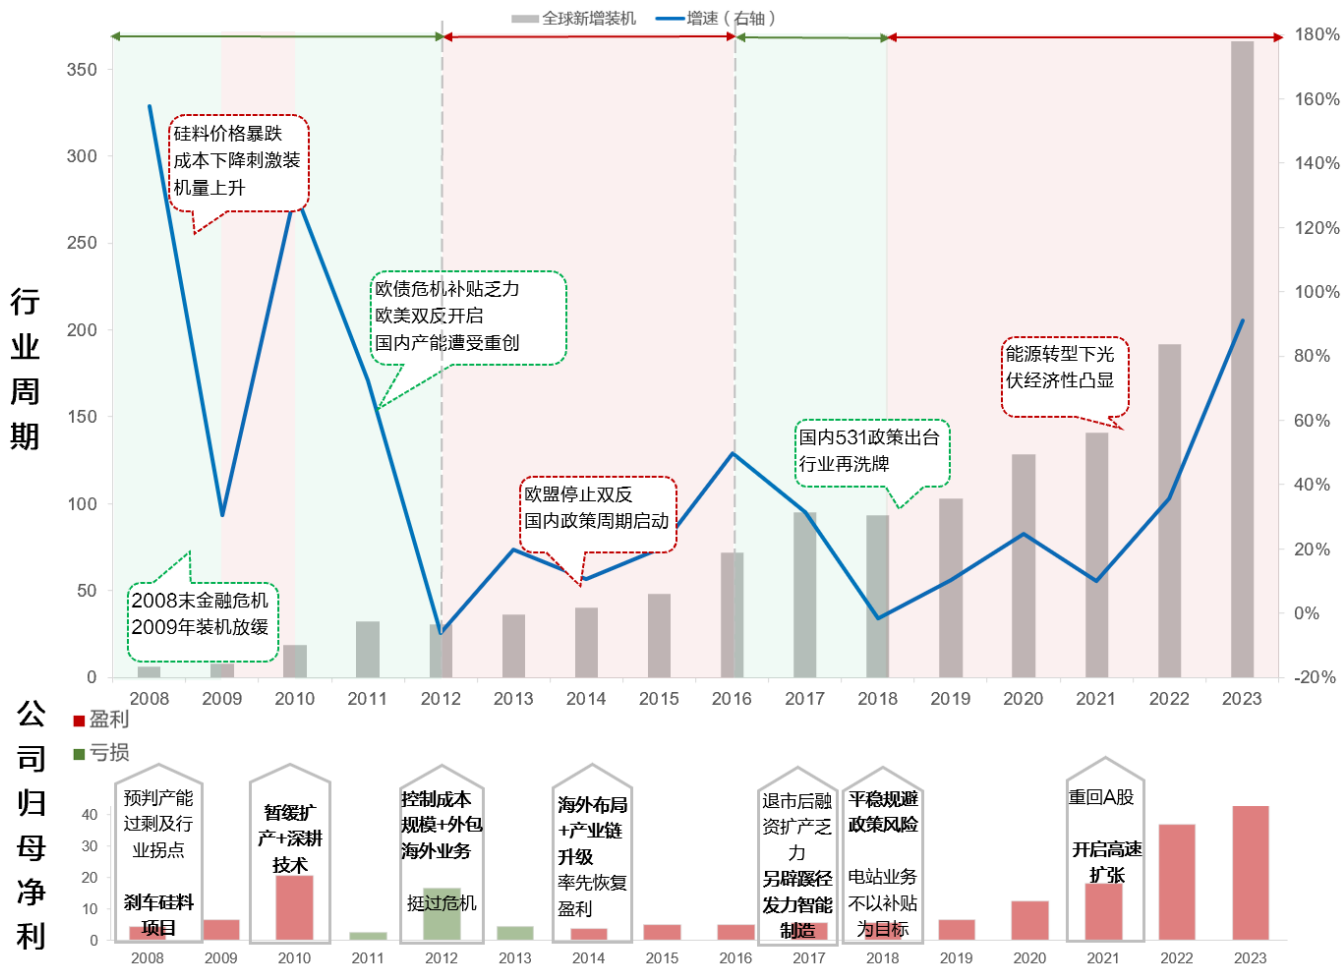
全球新增装机 增速（右轴）

行业周期

350
300
250
200
150
100
50
0

180%
160%
140%
120%
100%
80%
60%
40%
20%
0%
-20%

硅料价格暴跌
成本下降刺激装机量上升

欧债危机补贴乏力
欧美双反开启
国内产能遭受重创

2008末金融危机
2009年装机放缓

欧盟停止双反
国内政策周期启动

国内531政策出台
行业再洗牌

能源转型下光伏经济性凸显

2008 2009 2010 2011 2012 2013 2014 2015 2016 2017 2018 2019 2020 2021 2022 2023

公司归母净利

盈利
亏损

40
30
20
10
0

预判产能过剩及行业拐点

刹车硅料项目

暂缓扩产+深耕技术

控制成本规模+外包海外业务

挺过危机

海外布局+产业链升级

率先恢复盈利

退市后融资扩产乏力

另辟蹊径发力智能制造

平稳规避政策风险

电站业务不以补贴为目标

重回A股

开启高速扩张

2008 2009 2010 2011 2012 2013 2014 2015 2016 2017 2018 2019 2020 2021 2022 2023